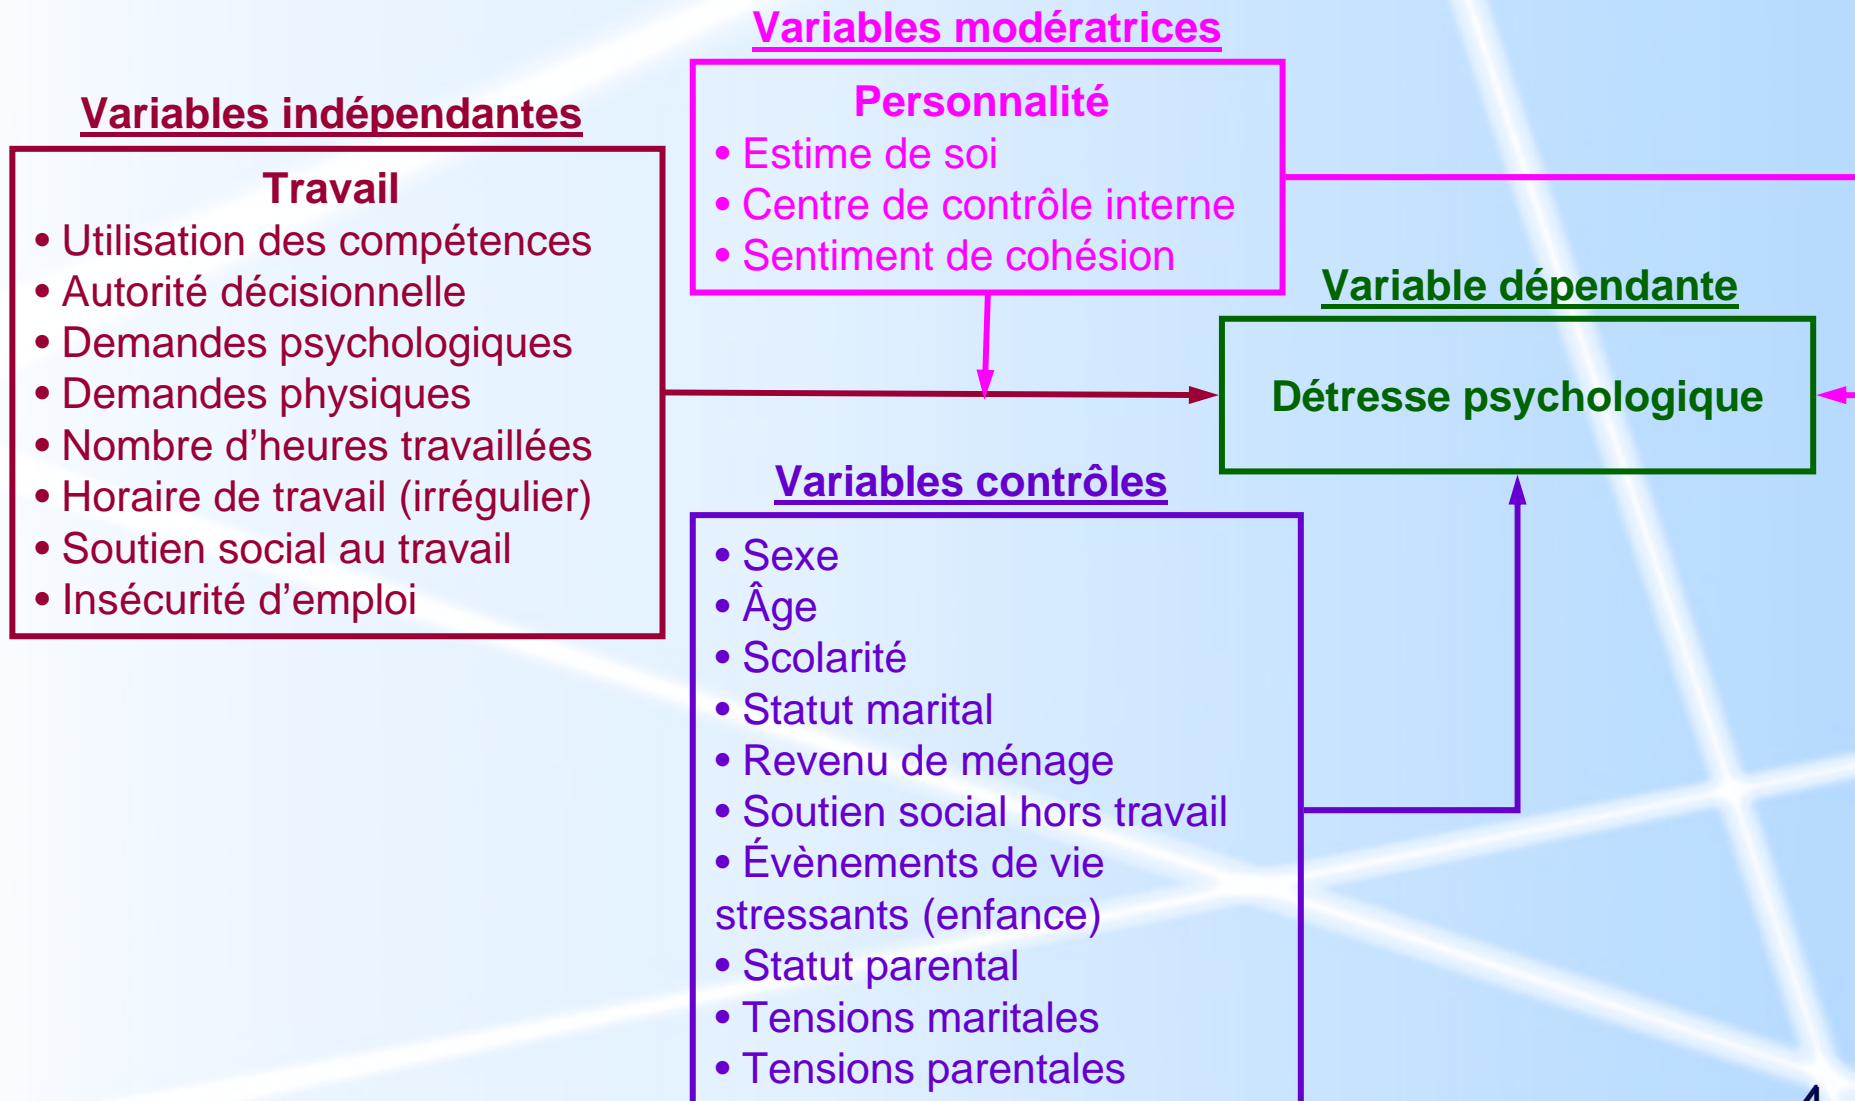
Variables modératrices

Personnalité
• Estime de soi
• Centre de contrôle interne
• Sentiment de cohésion

Variables indépendantes

Travail
• Utilisation des compétences
• Autorité décisionnelle
• Demandes psychologiques
• Demandes physiques
• Nombre d'heures travaillées
• Horaire de travail (irrégulier)
• Soutien social au travail
• Insécurité d'emploi

Variable dépendante

Détresse psychologique

Variables contrôles

• Sexe
• Âge
• Scolarité
• Statut marital
• Revenu de ménage
• Soutien social hors travail
• Évènements de vie stressants (enfance)
• Statut parental
• Tensions maritales
• Tensions parentales

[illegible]